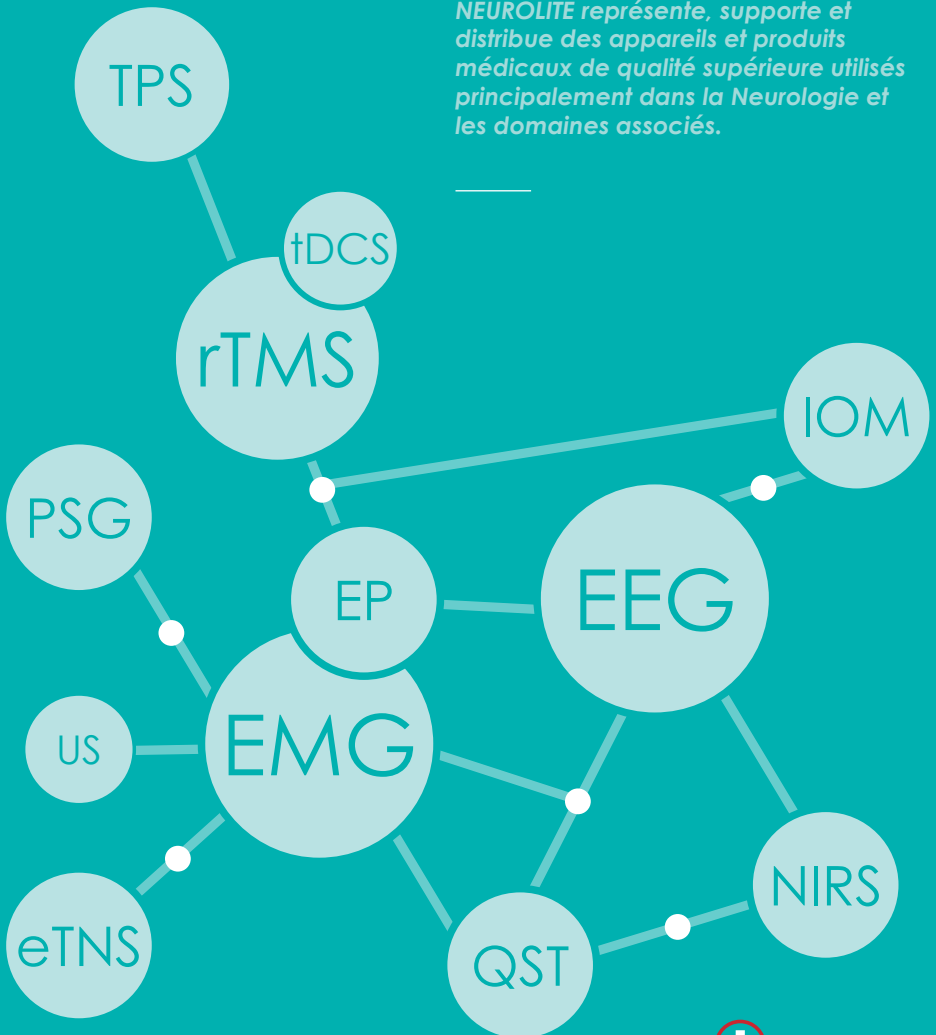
NEUROLITE représente, supporte et distribue des appareils et produits médicaux de qualité supérieure utilisés principalement dans la Neurologie et les domaines associés.

TPS

tDCS

rTMS

IOM

PSG

EP

EEG

US

EMG

NIRS

eTNS

QST